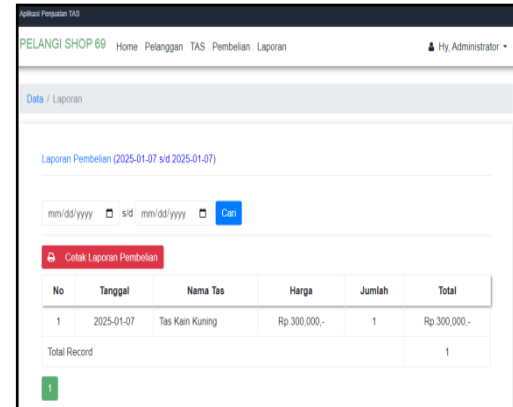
Aplikasi Penjualan TAS

PELANGI SHOP 69 Home Pelanggan TAS Pembelian Laporan

Hy, Administrator

Data / Laporan

Laporan Pembelian (2025-01-07 s/d 2025-01-07)

mm/dd/yyyy s/d mm/dd/yyyy Cari

Cetak Laporan Pembelian

| No | Tanggal | Nama Tas | Harga | Jumlah | Total |
|---|---|---|---|---|---|
| 1 | 2025-01-07 | Tas Kain Kuning | Rp.300,000,- | 1 | Rp.300,000,- |
| Total Record | | | | | 1 |

1